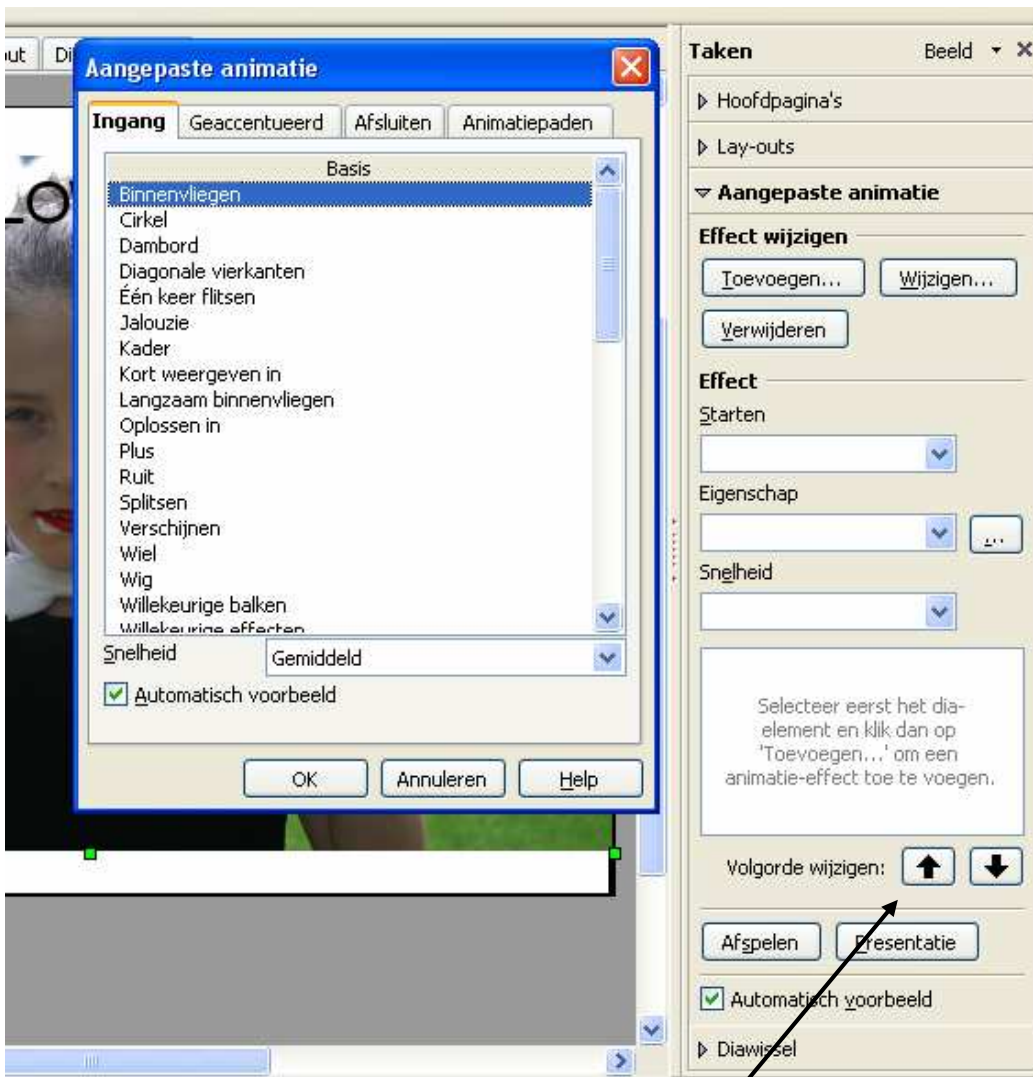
out Di

Aangepaste animatie

Ingang | Geaccentueerd | Afsluiten | Animatiepaden

Basis
Binnenvliegen
Cirkel
Dambord
Diagonale vierkanten
Één keer flitsen
Jalouzie
Kader
Kort weergeven in
Langzaam binnenvliegen
Oplossen in
Plus
Ruit
Splitsen
Verschijnen
Wiel
Wig
Willekeurige balken
Willekeurige effecten

Snelheid Gemiddeld

Automatisch voorbeeld

OK Annuleren Help

Taken Beeld

Hoofdpagina's

Lay-outs

Aangepaste animatie

Effect wijzigen

Toevoegen... Wijzigen...

Verwijderen

Effect

Starten

Eigenschap

...

Snelheid

Selecteer eerst het dia-element en klik dan op 'Toevoegen...' om een animatie-effect toe te voegen.

Volgorde wijzigen:

Afspelen Presentatie

Automatisch voorbeeld

Diawissel